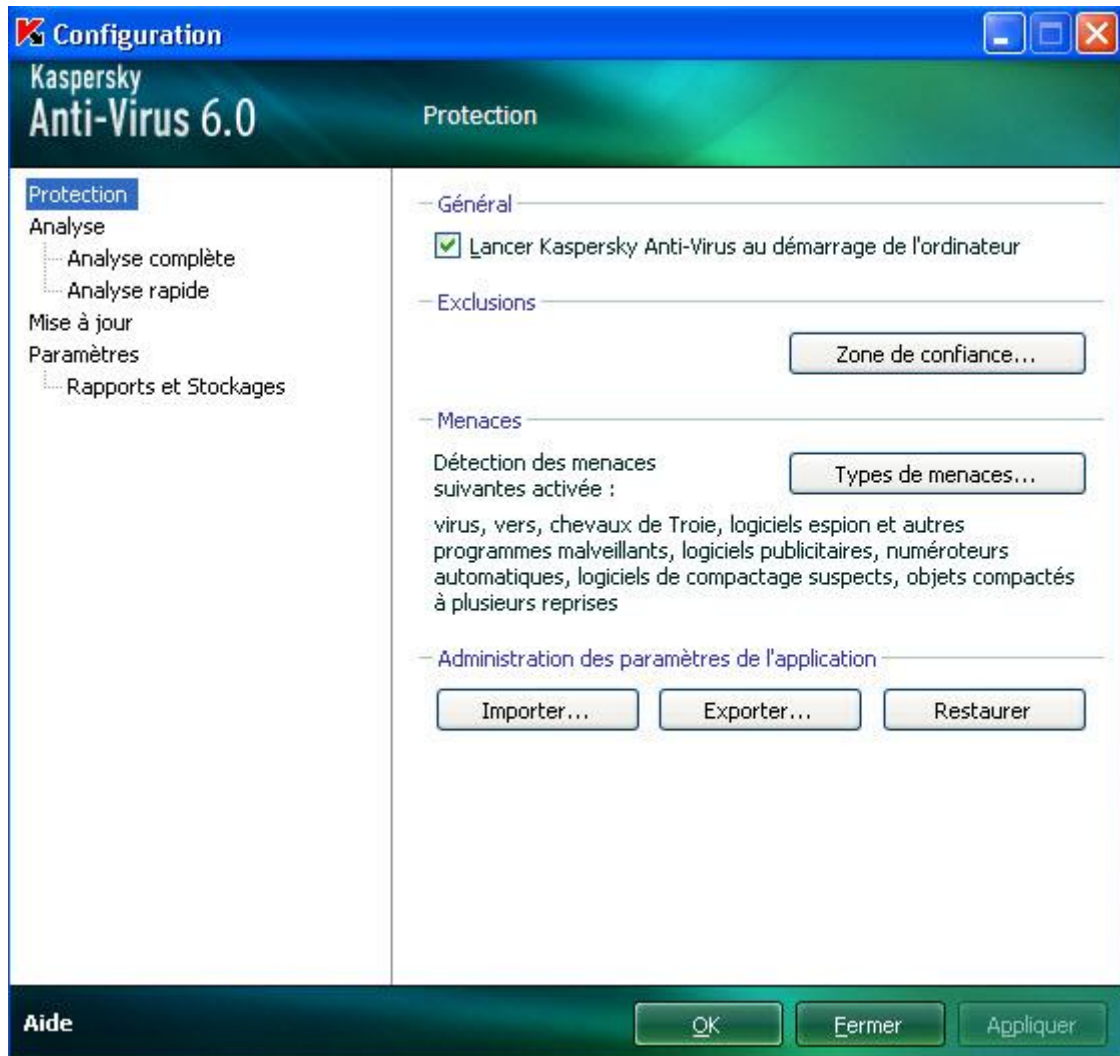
Configuration

Kaspersky
Anti-Virus 6.0

Protection

Protection
Analyse
Analyse complète
Analyse rapide
Mise à jour
Paramètres
Rapports et Stockages

Général

Lancer Kaspersky Anti-Virus au démarrage de l'ordinateur

Exclusions

Zone de confiance...

Menaces

Détection des menaces suivantes activée :

Types de menaces...

virus, vers, chevaux de Troie, logiciels espion et autres programmes malveillants, logiciels publicitaires, numéroteurs automatiques, logiciels de compactage suspects, objets compactés à plusieurs reprises

Administration des paramètres de l'application

Importer...

Exporter...

Restaurer

Aide

OK

Fermer

Appliquer